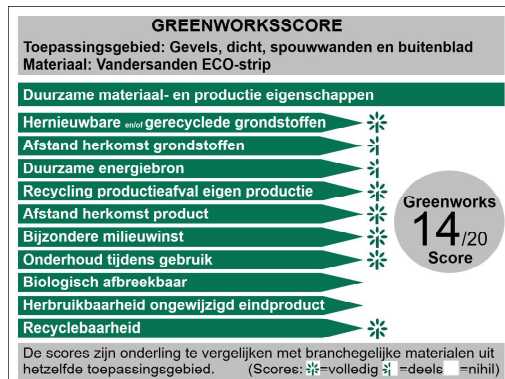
GREENWORKSSCORE
Toepassingsgebied: Gevels, dicht, spouwwanden en buitenblad
Materiaal: Vandersanden ECO-strip

Duurzame materiaal- en productie eigenschappen

Hernieuwbare en/of gerecyclede grondstoffen
Afstand herkomst grondstoffen
Duurzame energiebron
Recycling productieafval eigen productie
Afstand herkomst product
Bijzondere milieuwinst
Onderhoud tijdens gebruik
Biologisch afbreekbaar
Herbruikbaarheid ongewijzigd eindproduct
Recyclebaarheid

Greenworks
14/20
Score

De scores zijn onderling te vergelijken met branchegelijke materialen uit hetzelfde toepassingsgebied. (Scores: =volledig =deels =nihil)